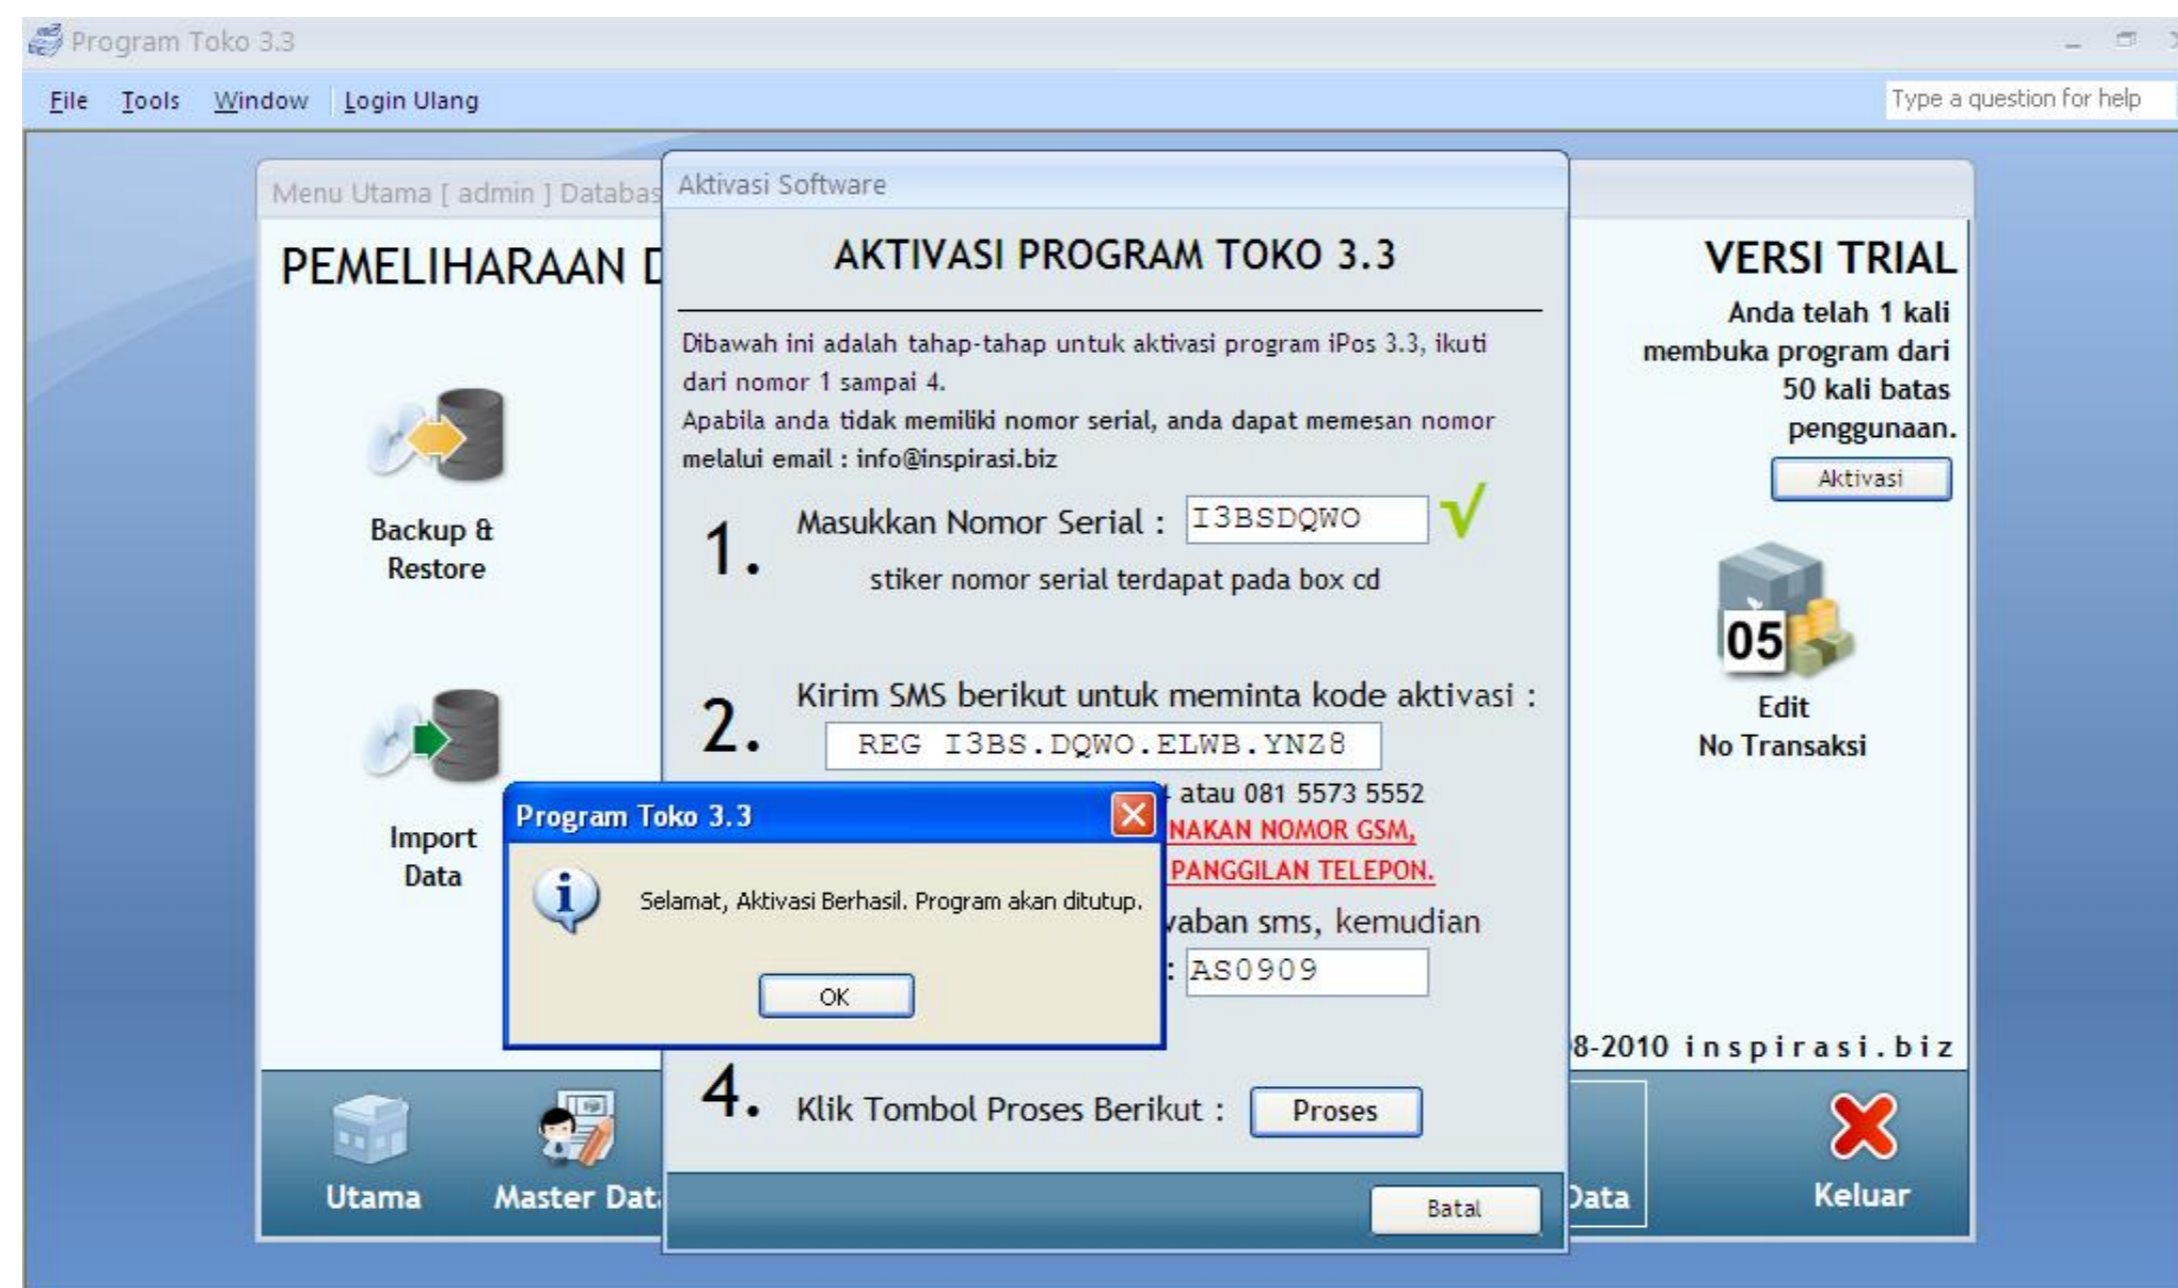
Program Toko 3.3

File Tools Window Login Ulang

Type a question for help

Menu Utama [ admin ] Databas

PEMELIHARAAN D

Backup & Restore

Import Data

Aktivasi Software

AKTIVASI PROGRAM TOKO 3.3

Dibawah ini adalah tahap-tahap untuk aktivasi program iPos 3.3, ikuti dari nomor 1 sampai 4.
Apabila anda tidak memiliki nomor serial, anda dapat memesan nomor melalui email : info@inspirasi.biz

1. Masukkan Nomor Serial : I3BSDQWO √

stiker nomor serial terdapat pada box cd

2. Kirim SMS berikut untuk meminta kode aktivasi :

REG I3BS.DQWO.ELWB.YNZ8

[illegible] atau 081 5573 5552

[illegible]NAKAN NOMOR GSM,

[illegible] PANGGILAN TELEPON.

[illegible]vaban sms, kemudian

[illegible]: AS0909

4. Klik Tombol Proses Berikut : Proses

Batal

Program Toko 3.3

Selamat, Aktivasi Berhasil. Program akan ditutup.

OK

VERSI TRIAL

Anda telah 1 kali membuka program dari 50 kali batas penggunaan.

Aktivasi

05

Edit No Transaksi

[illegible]8-2010 inspirasi.biz

Utama Master Dat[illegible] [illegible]Data Keluar